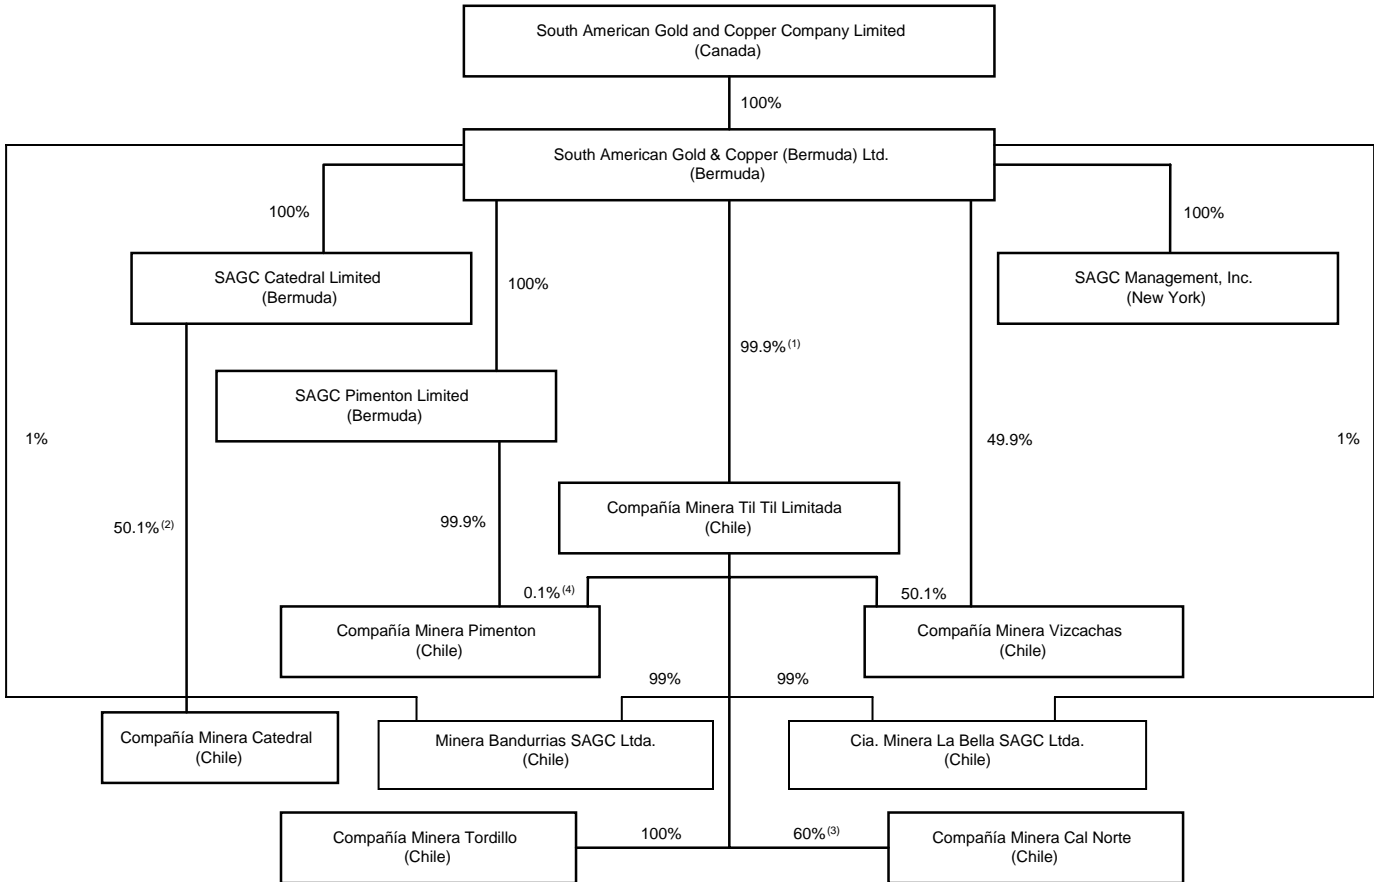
South American Gold and Copper Company Limited
(Canada)

100%

South American Gold & Copper (Bermuda) Ltd.
(Bermuda)

100%

100%

SAGC Catedral Limited
(Bermuda)

100%

SAGC Management, Inc.
(New York)

99.9%$^{(1)}$

SAGC Pimenton Limited
(Bermuda)

1%

49.9%

1%

Compañía Minera Til Til Limitada
(Chile)

50.1%$^{(2)}$

99.9%

0.1%$^{(4)}$

50.1%

Compañía Minera Pimenton
(Chile)

Compañía Minera Vizcachas
(Chile)

99%

99%

Compañía Minera Catedral
(Chile)

Minera Bandurrias SAGC Ltda.
(Chile)

Cia. Minera La Bella SAGC Ltda.
(Chile)

Compañía Minera Tordillo
(Chile)

100%

60%$^{(3)}$

Compañía Minera Cal Norte
(Chile)